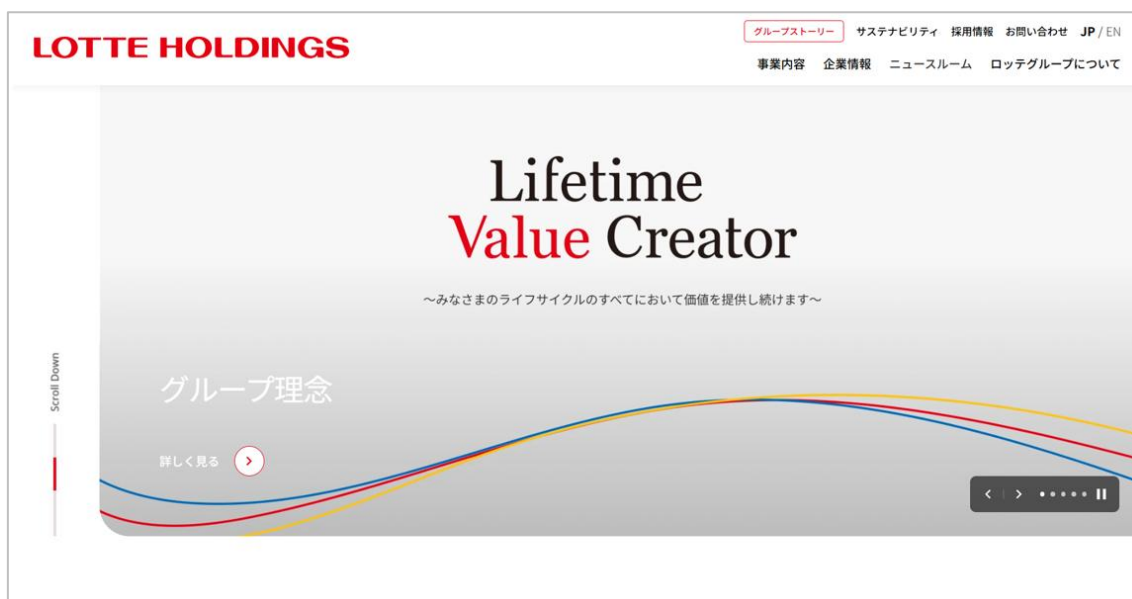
LOTTE HOLDINGS

グループストーリー サステナビリティ 採用情報 お問い合わせ JP / EN

事業内容 企業情報 ニュースルーム ロッテグループについて

Lifetime
Value Creator

〜みなさまのライフサイクルのすべてにおいて価値を提供し続けます〜

グループ理念

詳しく見る

Scroll Down